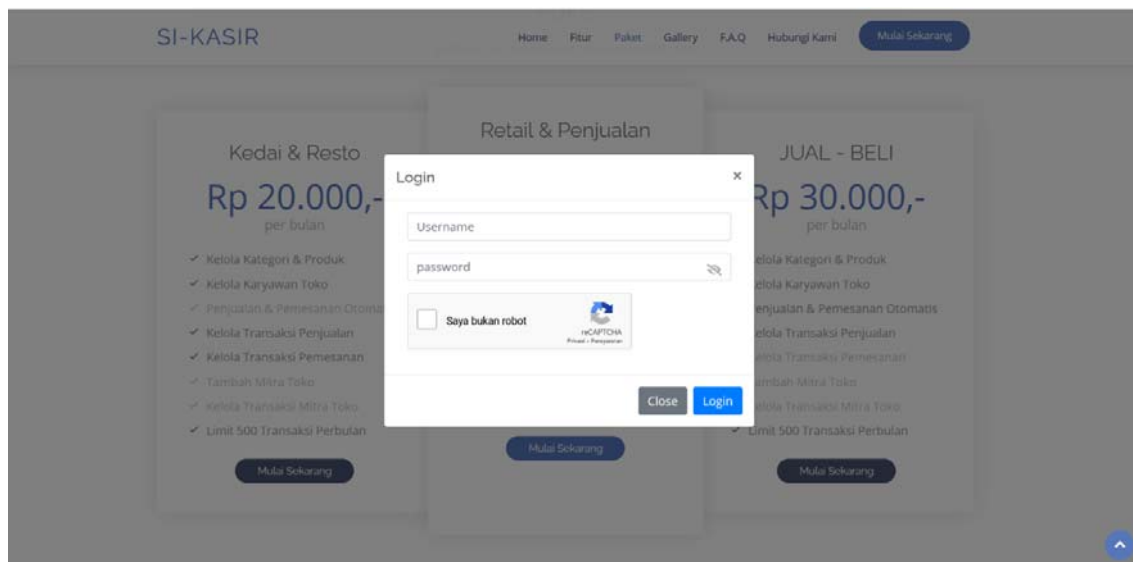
SI-KASIR

Home Fitur Paket Gallery F.A.Q Hubungi Kami Mulai Sekarang

Kedai & Resto

Rp 20.000,-

per bulan

✓ Kelola Kategori & Produk
✓ Kelola Karyawan Toko
✓ Penjualan & Pemesanan Otoma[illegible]
✓ Kelola Transaksi Penjualan
✓ Kelola Transaksi Pemesanan
✓ Tambah Mitra Toko
✓ Kelola Transaksi Mitra Toko
✓ Limit 500 Transaksi Perbulan

Mulai Sekarang

Retail & Penjualan

Mulai Sekarang

JUAL - BELI

Rp 30.000,-

per bulan

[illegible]elola Kategori & Produk
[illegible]elola Karyawan Toko
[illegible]enjualan & Pemesanan Otomatis
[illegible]elola Transaksi Penjualan
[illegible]elola Transaksi Pemesanan
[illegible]ambah Mitra Toko
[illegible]elola Transaksi Mitra Toko
✓ Limit 500 Transaksi Perbulan

Mulai Sekarang

Login ×

Username

password

Saya bukan robot

reCAPTCHA
Privasi - Persyaratan

Close Login